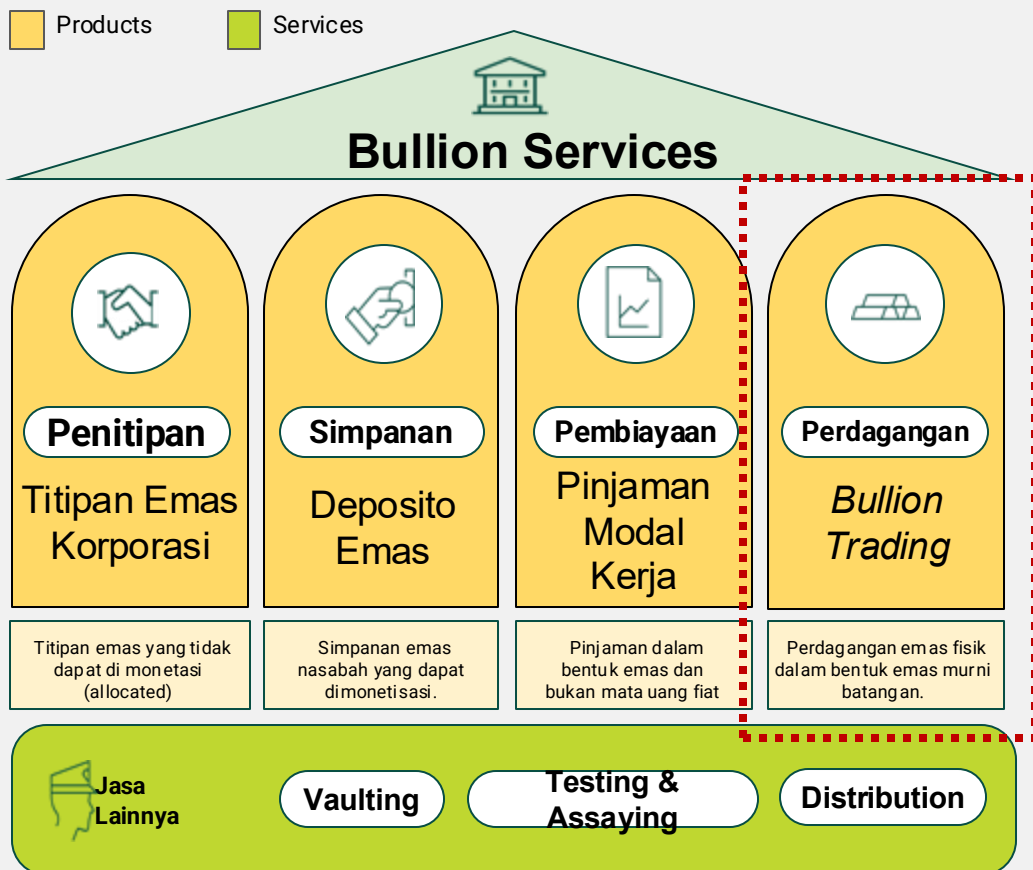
Products

Services

Bullion Services

Penitipan

Titipan Emas Korporasi

Titipan emas yang tidak dapat di monetasi (allocated)

Simpanan

Deposito Emas

Simpanan emas nasabah yang dapat dimonetisasi.

Pembiayaan

Pinjaman Modal Kerja

Pinjaman dalam bentuk emas dan bukan mata uang fiat

Perdagangan

*Bullion Trading*

Perdagangan emas fisik dalam bentuk emas murni batangan.

Jasa Lainnya

Vaulting

Testing & Assaying

Distribution